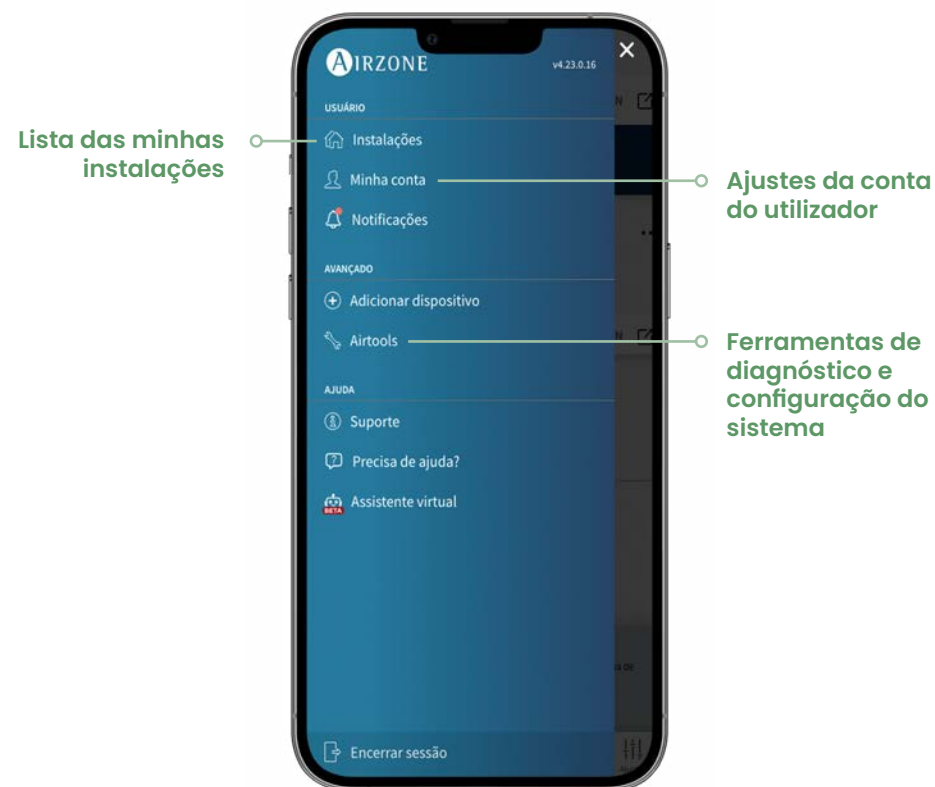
AIRZONE v4.23.0.16

USUÁRIO

Instalações

Minha conta

Notificações

AVANÇADO

Adicionar dispositivo

Airtools

AJUDA

Suporte

Precisa de ajuda?

BETA Assistente virtual

Encerrar sessão

Lista das minhas instalações

Ajustes da conta do utilizador

Ferramentas de diagnóstico e configuração do sistema